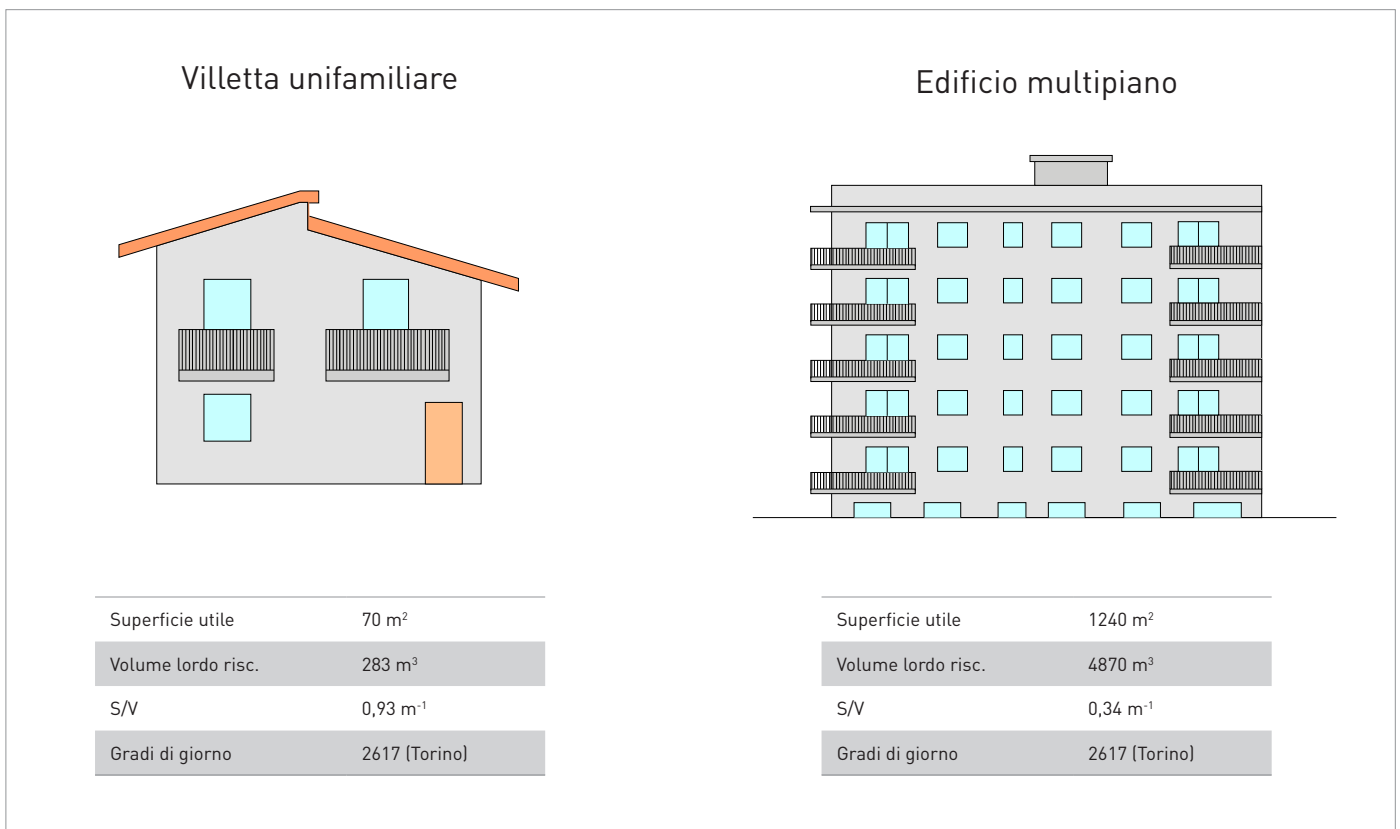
Villetta unifamiliare

| Superficie utile | 70 m$^2$ |
|---|---|
| Volume lordo risc. | 283 m$^3$ |
| S/V | 0,93 m$^{-1}$ |
| Gradi di giorno | 2617 (Torino) |

Edificio multipiano

| Superficie utile | 1240 m$^2$ |
|---|---|
| Volume lordo risc. | 4870 m$^3$ |
| S/V | 0,34 m$^{-1}$ |
| Gradi di giorno | 2617 (Torino) |